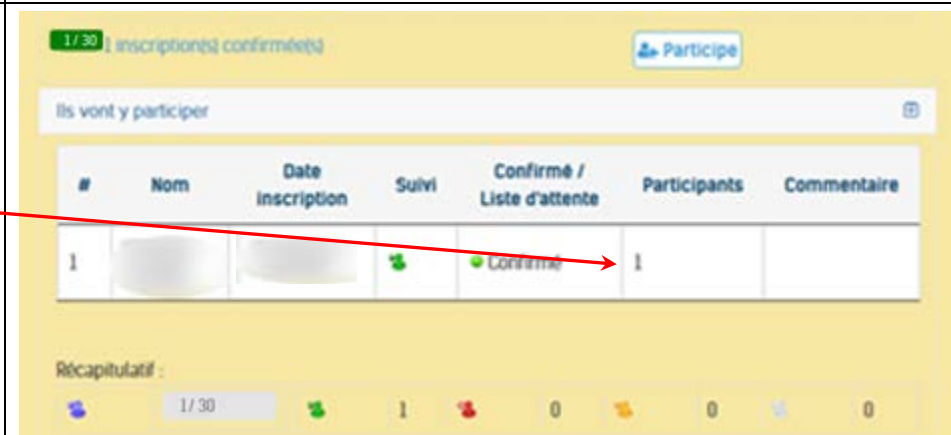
1 / 30 inscription(s) confirmée(s)

Participe

Ils vont y participer

| # | Nom | Date inscription | Suivi | Confirmé / Liste d'attente | Participants | Commentaire |
|---|---|---|---|---|---|---|
| 1 | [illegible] | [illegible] | | Confirmé | 1 | |

Récapitulatif :

| | 1/30 | | 1 | | 0 | | 0 | | 0 |
|---|---|---|---|---|---|---|---|---|---|